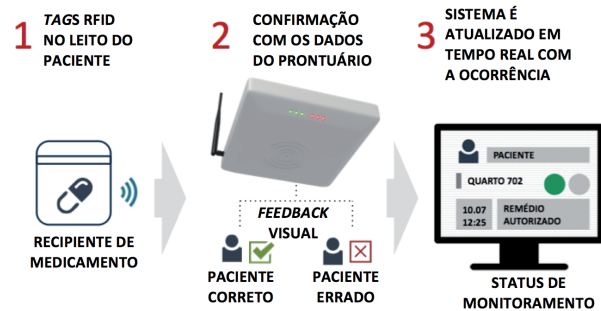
1 *TAGS* RFID NO LEITO DO PACIENTE

2 CONFIRMAÇÃO COM OS DADOS DO PRONTUÁRIO

3 SISTEMA É ATUALIZADO EM TEMPO REAL COM A OCORRÊNCIA

RECIPIENTE DE MEDICAMENTO

*FEEDBACK* VISUAL

PACIENTE CORRETO

PACIENTE ERRADO

PACIENTE

QUARTO 702

10.07
12:25

REMÉDIO AUTORIZADO

STATUS DE MONITORAMENTO